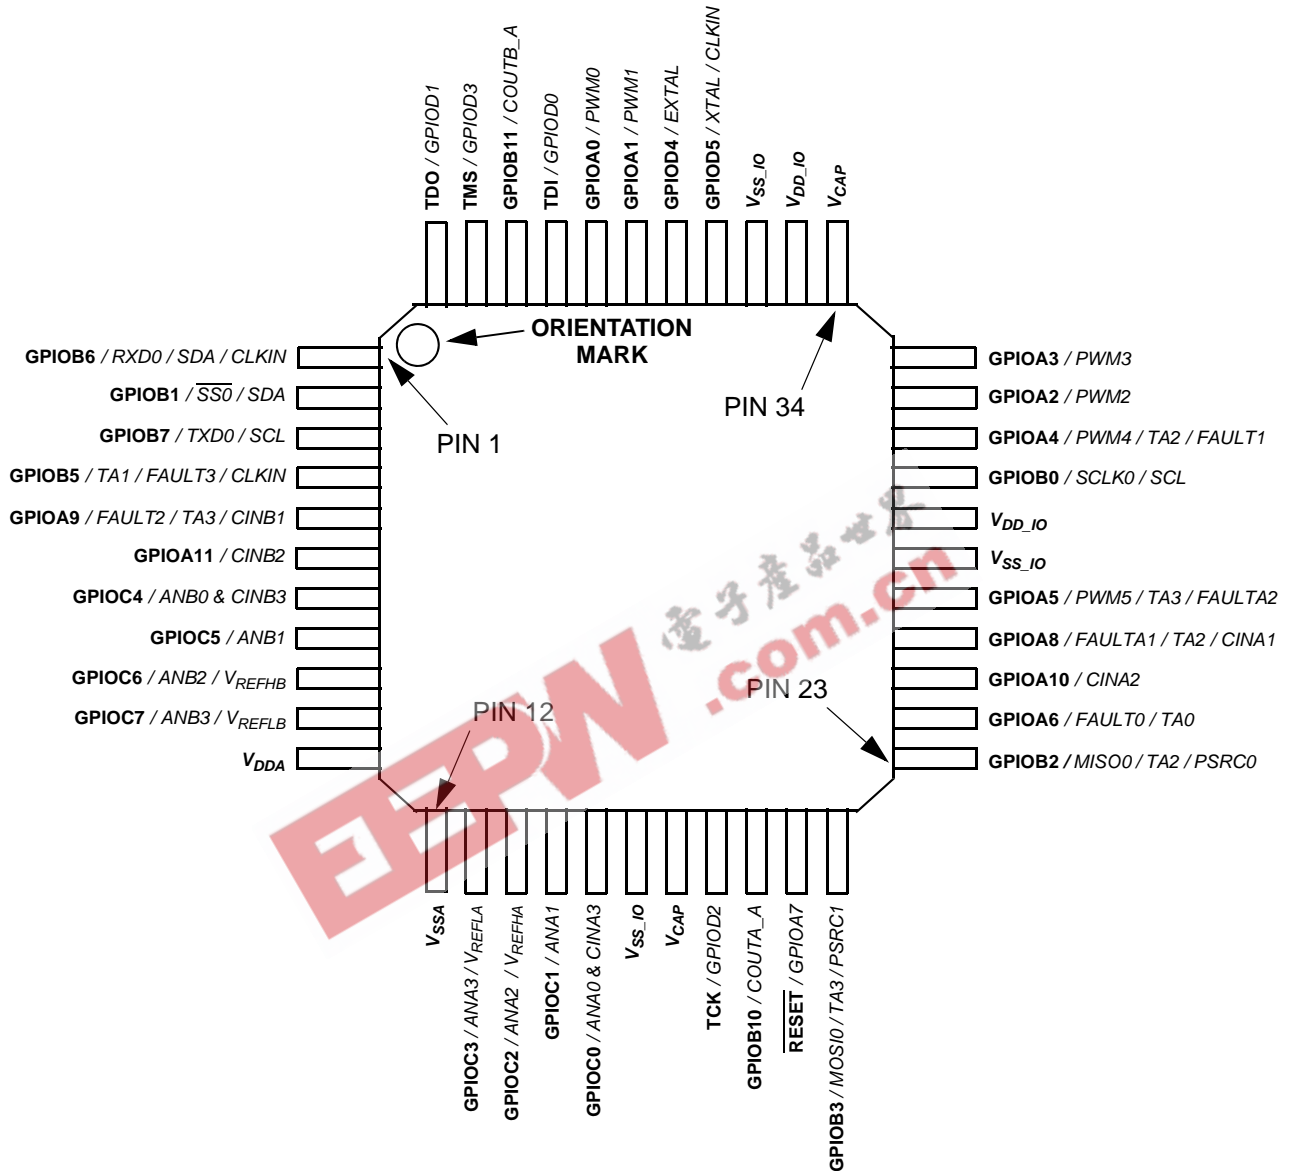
TDO / GPIOD1
TMS / GPIOD3
GPIOB11 / COUTB_A
TDI / GPIOD0
GPIOA0 / PWM0
GPIOA1 / PWM1
GPIOD4 / EXTAL
GPIOD5 / XTAL / CLKIN
$V_{SS\_IO}$
$V_{DD\_IO}$
$V_{CAP}$

ORIENTATION MARK

PIN 1

PIN 34

GPIOB6 / RXD0 / SDA / CLKIN
GPIOB1 / $\overline{SS0}$ / SDA
GPIOB7 / TXD0 / SCL
GPIOB5 / TA1 / FAULT3 / CLKIN
GPIOA9 / FAULT2 / TA3 / CINB1
GPIOA11 / CINB2
GPIOC4 / ANB0 & CINB3
GPIOC5 / ANB1
GPIOC6 / ANB2 / $V_{REFHB}$
GPIOC7 / ANB3 / $V_{REFLB}$
$V_{DDA}$

GPIOA3 / PWM3
GPIOA2 / PWM2
GPIOA4 / PWM4 / TA2 / FAULT1
GPIOB0 / SCLK0 / SCL
$V_{DD\_IO}$
$V_{SS\_IO}$
GPIOA5 / PWM5 / TA3 / FAULTA2
GPIOA8 / FAULTA1 / TA2 / CINA1
GPIOA10 / CINA2
GPIOA6 / FAULT0 / TA0
GPIOB2 / MISO0 / TA2 / PSRC0

PIN 12

PIN 23

电子产品世界
.com.cn
EEPW

$V_{SSA}$
GPIOC3 / ANA3 / $V_{REFLA}$
GPIOC2 / ANA2 / $V_{REFHA}$
GPIOC1 / ANA1
GPIOC0 / ANA0 & CINA3
$V_{SS\_IO}$
$V_{CAP}$
TCK / GPIOD2
GPIOB10 / COUTA_A
$\overline{RESET}$ / GPIOA7
GPIOB3 / MOSI0 / TA3 / PSRC1